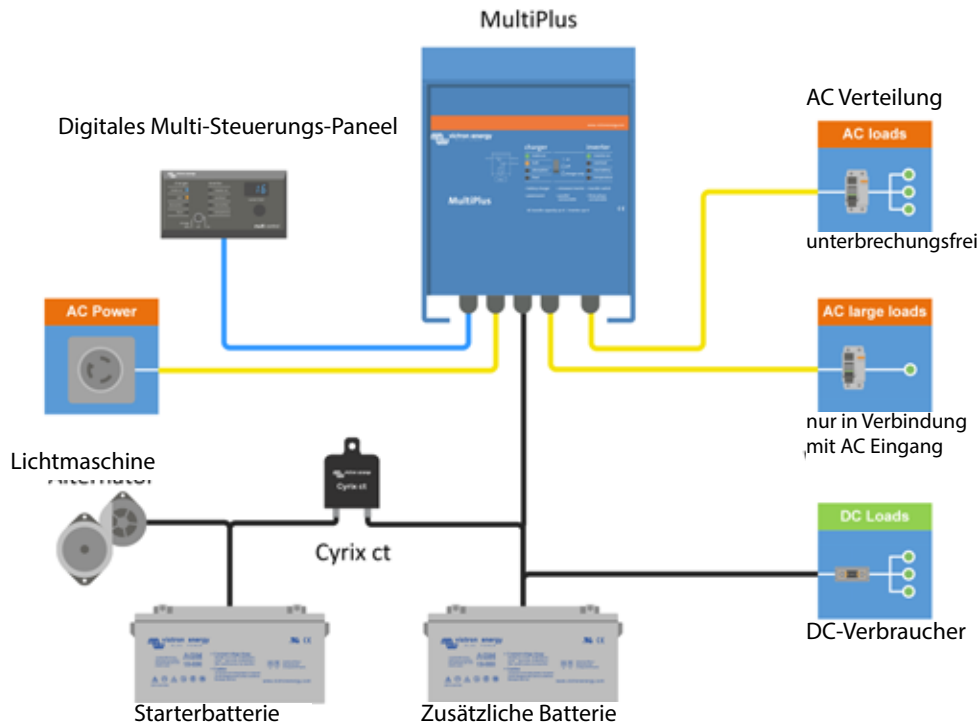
MultiPlus

Digitales Multi-Steuerungs-Paneel

MultiPlus

AC Verteilung

AC loads

unterbrechungsfrei

AC Power

AC large loads

nur in Verbindung mit AC Eingang

Lichtmaschine

Alternator

Cyrix ct

Cyrix ct

DC Loads

DC-Verbraucher

Starterbatterie

Zusätzliche Batterie